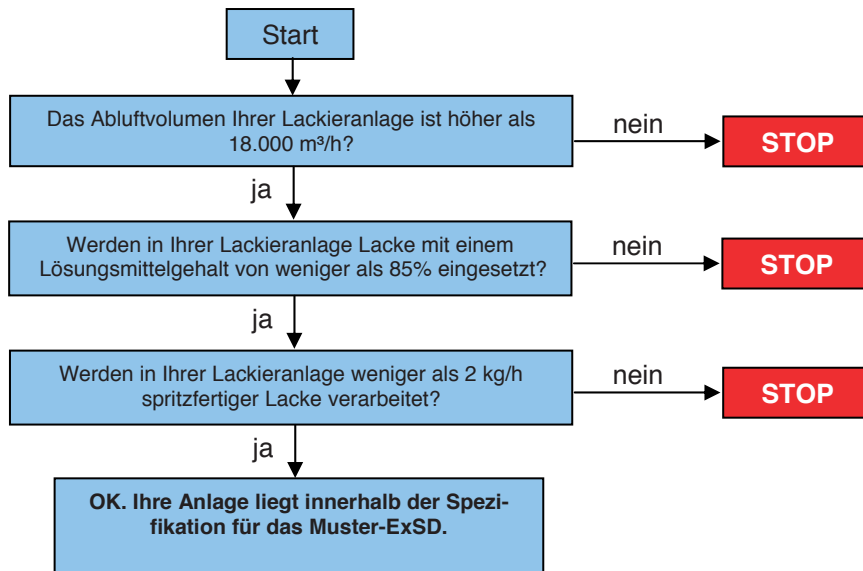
Start

Das Abluftvolumen Ihrer Lackieranlage ist höher als 18.000 m³/h?

nein

STOP

ja

Werden in Ihrer Lackieranlage Lacke mit einem Lösungsmittelgehalt von weniger als 85% eingesetzt?

nein

STOP

ja

Werden in Ihrer Lackieranlage weniger als 2 kg/h spritzfertiger Lacke verarbeitet?

nein

STOP

ja

OK. Ihre Anlage liegt innerhalb der Spezifikation für das Muster-ExSD.